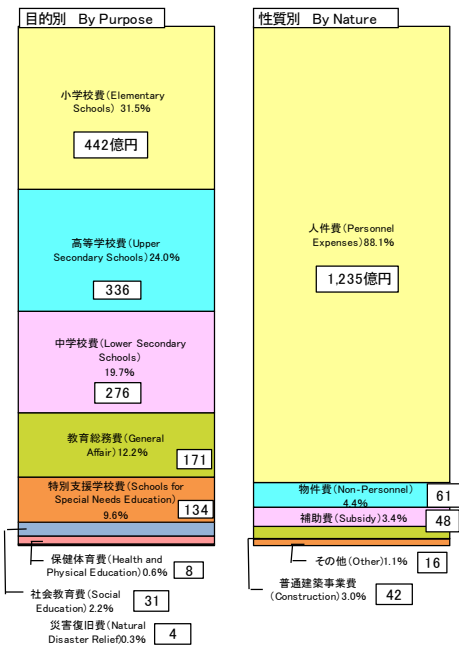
目的別　By Purpose

小学校費(Elementary Schools) 31.5%
442億円

高等学校費(Upper Secondary Schools) 24.0%
336

中学校費(Lower Secondary Schools) 19.7%
276

教育総務費(General Affair) 12.2%
171

特別支援学校費(Schools for Special Needs Education) 9.6%
134

保健体育費(Health and Physical Education) 0.6%
8

社会教育費(Social Education) 2.2%
31

災害復旧費(Natural Disaster Relief) 0.3%
4

性質別　By Nature

人件費(Personnel Expenses) 88.1%
1,235億円

物件費(Non-Personnel) 4.4%
61

補助費(Subsidy) 3.4%
48

その他(Other) 1.1%
16

普通建築事業費(Construction) 3.0%
42